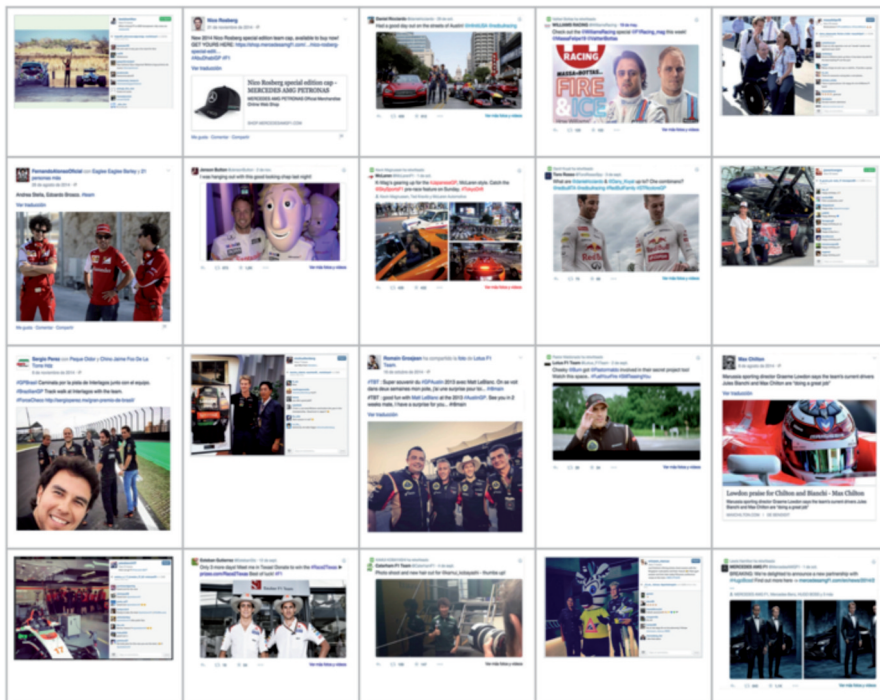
Nico Rosberg
New 2014 Nico Rosberg special edition team cap, available to buy now! GET YOURS HERE:
Ver traducción
Nico Rosberg special edition cap - MERCEDES AMG PETRONAS

Daniel Ricciardo
Had a good day out on the streets of Austin!

WILLIAMS RACING
Check out the #WilliamsRacing special #F1Racing mag this week!
RACING
MASSA-BOTTAS
FIRE & ICE

FernandoAlonsoOficial
Andrea Stella, Edoardo Brosco
Ver traducción

Jenson Button
I was hanging out with this good looking chap last night!

McLaren
Ver más fotos y vídeos

Toro Rosso

Sergio Perez
#GPBrasil Caminata por la pista de Interlagos junto con el equipo.

Romain Grosjean
#TBT
Ver traducción

Lotus F1 Team

Max Chilton
Ver traducción
Lowdon praise for Chilton and Bianchi - Max Chilton

Esteban Gutierrez

Caterham F1 Team

MERCEDES AMG F1
Ver más fotos y vídeos